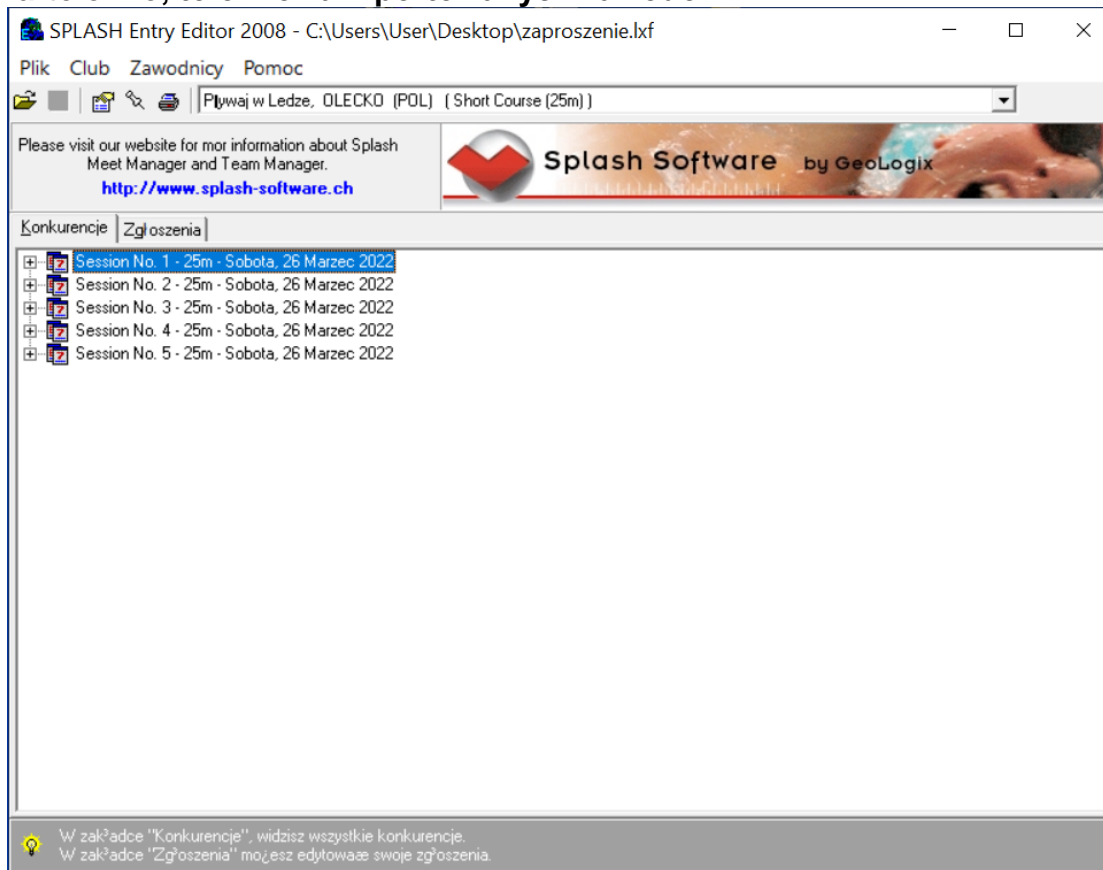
SPLASH Entry Editor 2008 - C:\Users\User\Desktop\zaproszenie.lxf

Plik Club Zawodnicy Pomoc

Pływaj w Ledze, OLECKO (POL) ( Short Course (25m) )

Please visit our website for mor information about Splash Meet Manager and Team Manager.
http://www.splash-software.ch

Splash Software by GeoLogix

Konkurencje | Zgłoszenia

Session No. 1 - 25m - Sobota, 26 Marzec 2022
Session No. 2 - 25m - Sobota, 26 Marzec 2022
Session No. 3 - 25m - Sobota, 26 Marzec 2022
Session No. 4 - 25m - Sobota, 26 Marzec 2022
Session No. 5 - 25m - Sobota, 26 Marzec 2022

W zak³adce "Konkurencje", widzisz wszystkie konkurencje.
W zak³adce "Zg³oszenia" mo¿esz edytowaæ swoje zg³oszenia.